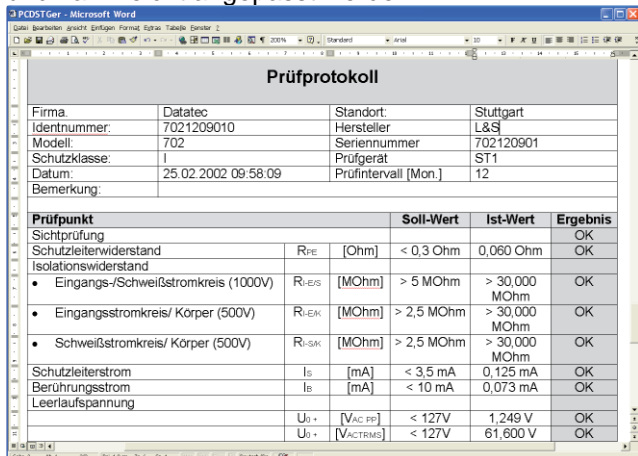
PCDSTGer - Microsoft Word

Datei Bearbeiten Ansicht Einfügen Format Extras Tabelle Fenster ?

200% Standard Arial 10

Prüfprotokoll

| Firma. | Datatec | Standort: | Stuttgart |
|---|---|---|---|
| Identnummer: | 7021209010 | Hersteller | L&S |
| Modell: | 702 | Seriennummer | 702120901 |
| Schutzklasse: | I | Prüfgerät | ST1 |
| Datum: | 25.02.2002 09:58:09 | Prüfintervall [Mon.] | 12 |
| Bemerkung: | | | |

| Prüfpunkt | | | Soll-Wert | Ist-Wert | Ergebnis |
|---|---|---|---|---|---|
| Sichtprüfung | | | | | OK |
| Schutzleiterwiderstand | $R_{PE}$ | [Ohm] | < 0,3 Ohm | 0,060 Ohm | OK |
| Isolationswiderstand | | | | | |
| • Eingangs-/Schweißstromkreis (1000V) | $R_{I-E/S}$ | [MOhm] | > 5 MOhm | > 30,000 MOhm | OK |
| • Eingangsstromkreis/ Körper (500V) | $R_{I-E/K}$ | [MOhm] | > 2,5 MOhm | > 30,000 MOhm | OK |
| • Schweißstromkreis/ Körper (500V) | $R_{I-S/K}$ | [MOhm] | > 2,5 MOhm | > 30,000 MOhm | OK |
| Schutzleiterstrom | $I_S$ | [mA] | < 3,5 mA | 0,125 mA | OK |
| Berührungsstrom | $I_B$ | [mA] | < 10 mA | 0,073 mA | OK |
| Leerlaufspannung | | | | | |
| | $U_{0+}$ | [$V_{AC\ PP}$] | < 127V | 1,249 V | OK |
| | $U_{0+}$ | [$V_{ACTRMS}$] | < 127V | 61,600 V | OK |